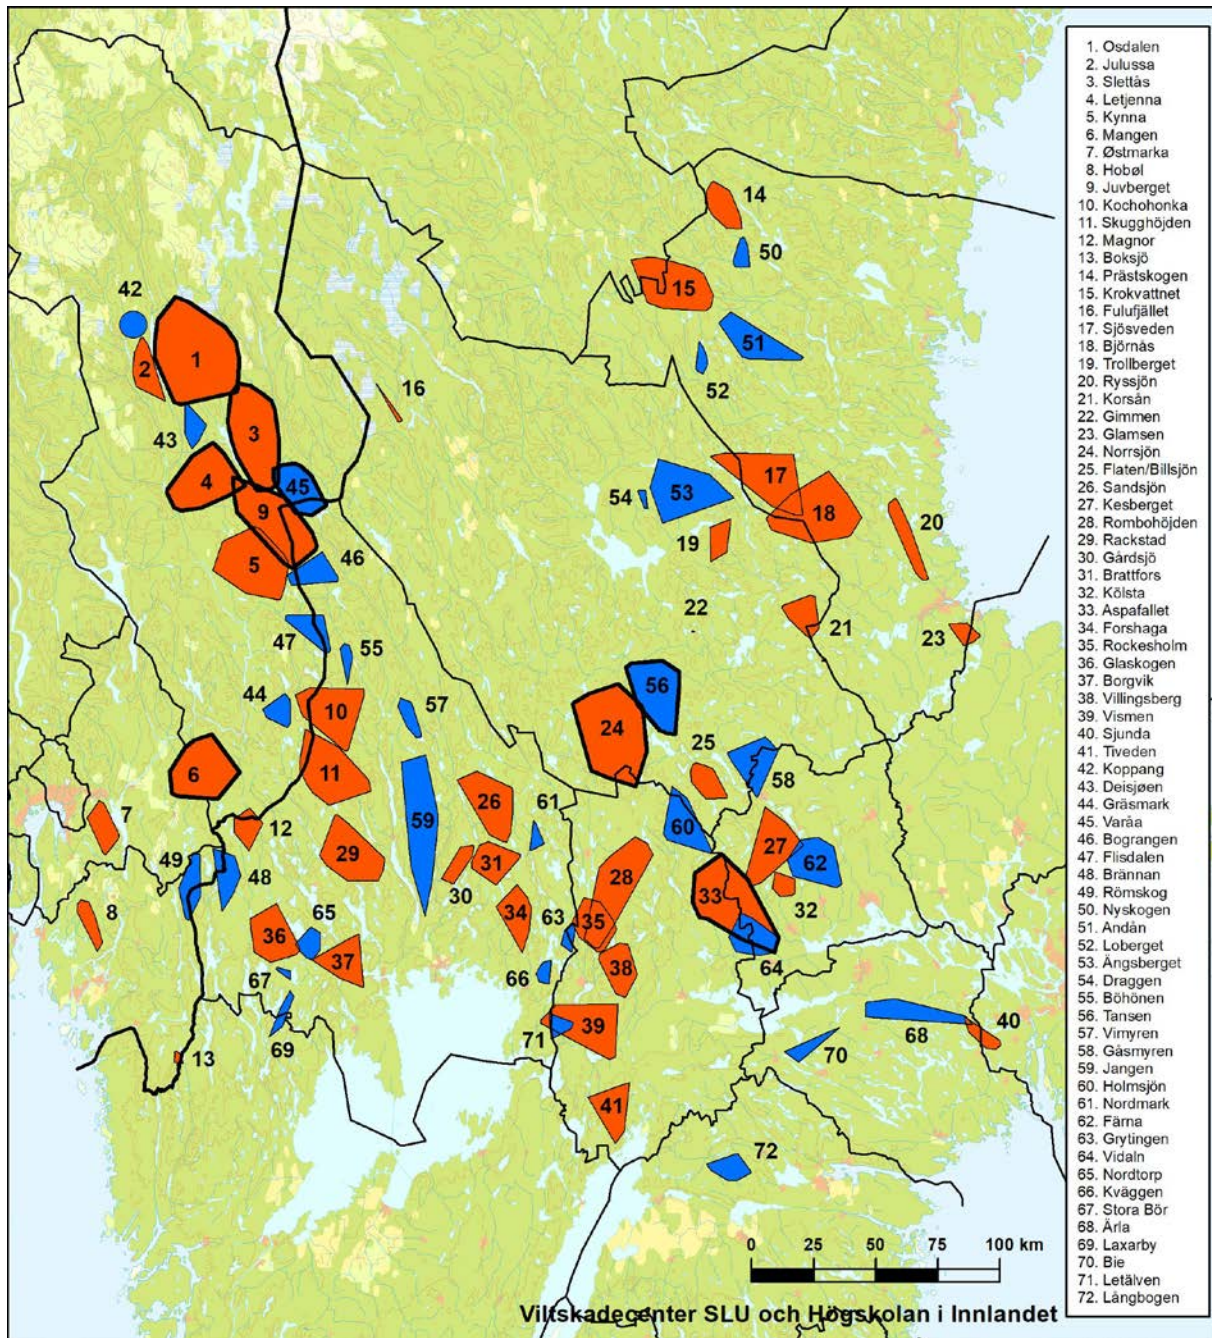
14
50
15
42
51
1
2
52
16
3
43
45
4
17
54
53
9
18
20
19
46
5
22
21
23
47
55
56
44
57
10
24
25
6
58
11
61
7
26
60
59
12
62
27
29
49
31
30
48
28
32
33
8
34
63
35
65
36
64
37
38
67
66
40
68
39
70
71
69
13
41
72

0 25 50 75 100 km

Viltskadecenter SLU och Högskolan i Innlandet

1. Osdalen
2. Julussa
3. Slettås
4. Letjenna
5. Kynna
6. Mangen
7. Østmarka
8. Hobøl
9. Juvberget
10. Kochohonka
11. Skugghöjden
12. Magnor
13. Boksjö
14. Prästskogen
15. Krokvattnet
16. Fulufjället
17. Sjösveden
18. Björnås
19. Trollberget
20. Ryssjön
21. Korsån
22. Gimmen
23. Glamsen
24. Norrsjön
25. Flaten/Billsjön
26. Sandsjön
27. Kesberget
28. Rombohöjden
29. Rackstad
30. Gårdsjö
31. Brattfors
32. Kölsta
33. Aspafallet
34. Forshaga
35. Rockesholm
36. Glaskogen
37. Borgvik
38. Villingsberg
39. Vismen
40. Sjunda
41. Tiveden
42. Koppang
43. Deisjøen
44. Gräsmark
45. Varåa
46. Bograngen
47. Flisdalen
48. Brännan
49. Römskog
50. Nyskogen
51. Andån
52. Loberget
53. Ängsberget
54. Draggen
55. Böhönen
56. Tansen
57. Virnyren
58. Gåsmyren
59. Jangen
60. Holmsjön
61. Nordmark
62. Färna
63. Grytingen
64. Vidaln
65. Nordtorp
66. Kväggen
67. Stora Bör
68. Ärla
69. Laxarby
70. Bie
71. Letälven
72. Långbogen